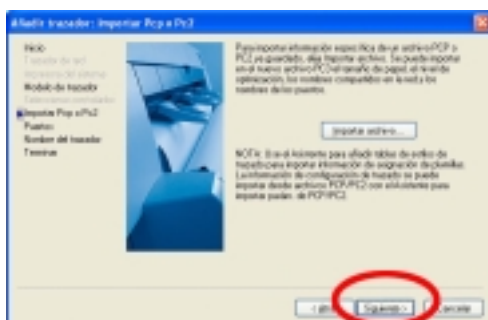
Añadir trazador: Importar Pcp o Pc2

Inicio
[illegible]
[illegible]
Modelo de trazador
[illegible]
Importar Pcp o Pc2
Puertos
Nombre del trazador
Terminar

Para importar información específica de un archivo PCP o PC2 ya guardado, elija Importar archivo. Se puede importar en el nuevo archivo PC2 el tamaño del papel, el nivel de optimización, los nombres compatibles en la red y los nombres de los puertos.

Importar archivo...

NOTA: Use el Asistente para añadir tablas de estilos de trazado para importar información de asignación de plumillas. La información de configuración de trazador se puede importar desde archivos PCP/PC2 con el Asistente para importar parám. de PCP/PC2.

< Atrás
Siguiente >
Cancelar